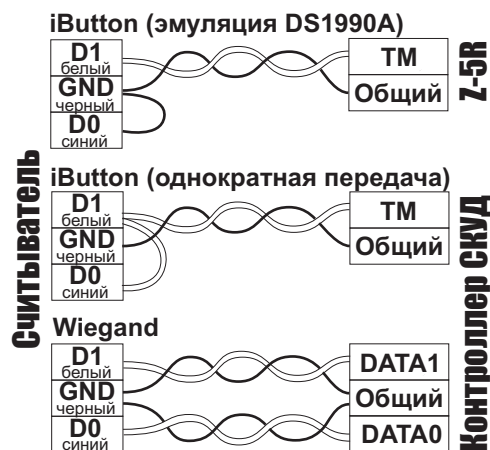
iButton (эмуляция DS1990A)

D1
белый
GND
черный
D0
синий

TM
Общий

Z-5R

Считыватель

iButton (однократная передача)

D1
белый
GND
черный
D0
синий

TM
Общий

Контроллер СКУД

Wiegand

D1
белый
GND
черный
D0
синий

DATA1
Общий
DATA0